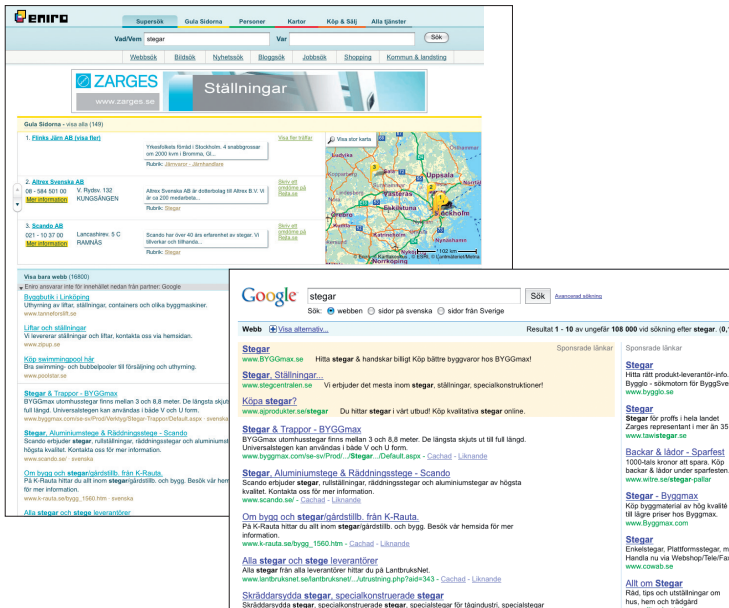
eniro

Supersök | Gula Sidorna | Personer | Kartor | Köp & Sälj | Alla tjänster

Vad/Vem stegar Var Sök

Webbsök | Bildsök | Nyhetssök | Bloggsök | Jobbsök | Shopping | Kommun & landsting

ZARGES www.zarges.se Ställningar

Gula Sidorna - visa alla (149)

1. Flinks Järn AB (visa fler)
Yrkesfolkets förråd i Stockholm. 4 snabbgrossar om 2000 kvm i Bromma, Gl...
Rubrik: Stegar - Järnhandlare
Visa fler träffar

Visa stor karta

2. Altrex Svenska AB
08 - 584 501 00 V. Rydsv. 132 KUNGSÄNGEN
Mer information
Altrex Svenska AB är dotterbolag till Altrex B.V. Vi är ca 200 medarbeta...
Rubrik: Stegar
Skriv ett omdöme på Hitta.se

3. Scando AB
021 - 10 37 00 Lancashirev. 5 C RAMNÄS
Mer information
Scando har över 40 års erfarenhet av stegar. Vi tillverkar och tillhanda...
Rubrik: Stegar
Skriv ett omdöme på Hitta.se

Visa bara webb (16800)
Eniro ansvarar inte för innehållet nedan från partner: Google

Byggbutik i Linköping
Uthyrning av liftar, ställningar, containers och olika byggmaskiner.
www.tannefors lift.se

Liftar och ställningar
Vi levererar ställningar och liftar, kontakta oss via hemsidan.
www.zipup.se

Köp swimmingpool här
Bra swimming- och bubbelpooler till försäljning och uthyrning.
www.poolstar.se

Stegar & Trappor - BYGGmax
BYGGmax utomhusstegar finns mellan 3 och 8,8 meter. De längsta skjuts full längd. Universalstegen kan användas i både V och U form.
www.byggmax.com/se-sv/Prod/Verktyg/Stegar-Trappor/Default.aspx - svenska

Stegar, Aluminiumstege & Räddningsstege - Scando
Scando erbjuder stegar, rullställningar, räddningsstegar och aluminiumst högsta kvalitet. Kontakta oss för mer information.
www.scando.se/ - svenska

Om bygg och stegar/gårdstillb. från K-Rauta.
På K-Rauta hittar du allt inom stegar/gårdstillb. och bygg. Besök vår hem för mer information.
www.k-rauta.se/bygg_1560.htm - svenska

Alla stegar och stege leverantörer

Google stegar Sök Avancerad sökning
Sök: webben sidor på svenska sidor från Sverige

Webb Visa alternativ... Resultat 1 - 10 av ungefär 108 000 vid sökning efter stegar. (0,

Sponsrade länkar
Stegar
www.BYGGmax.se Hitta stegar & handskar billigt Köp bättre byggvaror hos BYGGmax!
Stegar, Ställningar...
www.stegcentralen.se Vi erbjuder det mesta inom stegar, ställningar, specialkonstruktioner!
Köpa stegar?
www.ajprodukter.se/stegar Du hittar stegar i vårt utbud! Köp kvalitativa stegar online.

Stegar & Trappor - BYGGmax
BYGGmax utomhusstegar finns mellan 3 och 8,8 meter. De längsta skjuts ut till full längd. Universalstegen kan användas i både V och U form.
www.byggmax.com/se-sv/Prod/.../Stegar.../Default.aspx - Cachad - Liknande

Stegar, Aluminiumstege & Räddningsstege - Scando
Scando erbjuder stegar, rullställningar, räddningsstegar och aluminiumstegar av högsta kvalitet. Kontakta oss för mer information.
www.scando.se/ - Cachad - Liknande

Om bygg och stegar/gårdstillb. från K-Rauta.
På K-Rauta hittar du allt inom stegar/gårdstillb. och bygg. Besök vår hemsida för mer information.
www.k-rauta.se/bygg_1560.htm - Cachad - Liknande

Alla stegar och stege leverantörer
Alla stegar från alla leverantörer hittar du på LantbruksNet.
www.lantbruksnet.se/lantbruksnet/.../utrustning.php?aid=343 - Cachad - Liknande

Skräddarsydda stegar, specialkonstruerade stegar
Skräddarsydda stegar, specialkonstruerade stegar, specialstegar för tågindustri, specialstegar

Sponsrade länkar
Stegar
Hitta rätt produkt-leverantör-info. Bygglo - sökmotorn för ByggSve
www.bygglo.se
Stegar
Stegar för proffs i hela landet Zarges representant i mer än 35
www.tawistegar.se
Backar & lådor - Sparfest
1000-tals kronor att spara. Köp backar & lådor under sparfesten.
www.witre.se/stegar-pallar
Stegar - Byggmax
Köp byggmaterial av hög kvalité till lägre priser hos Byggmax.
www.Byggmax.com
Stegar
Enkelstegar, Plattformsstegar, m Handla nu via Webshop/Tele/Fa
www.cowab.se
Allt om Stegar
Råd, tips och utställningar om hus, hem och trädgård